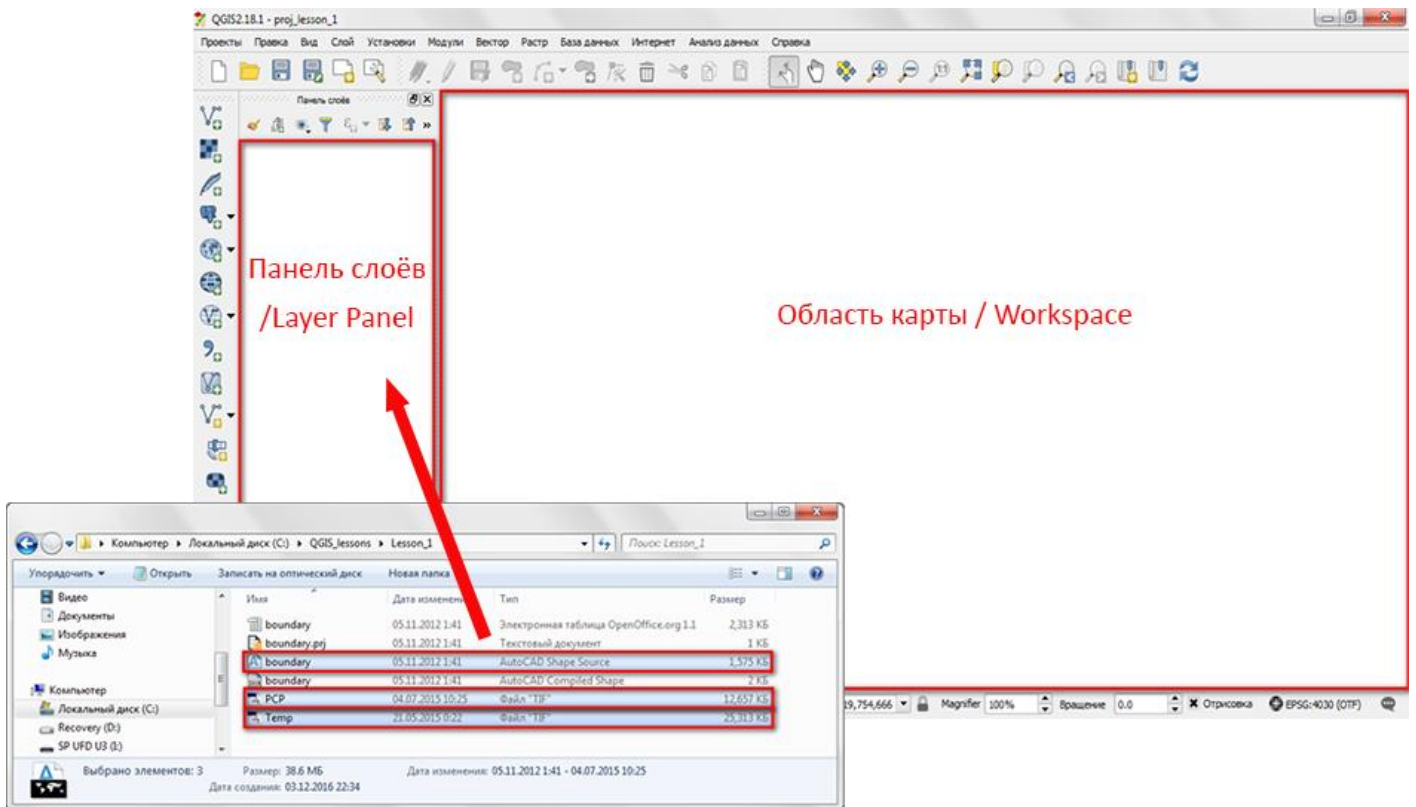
QGIS2.18.1 - proj_lesson_1

Проекты Правка Вид Слой Установки Модули Вектор Растр База данных Интернет Анализ данных Справка

Панель слоёв

Панель слоёв /Layer Panel

Область карты / Workspace

19,754,666 Magnifier 100% Вращение 0.0 Отрисовка EPSG:4030 (OTF)

Компьютер ▸ Локальный диск (C:) ▸ QGIS_lessons ▸ Lesson_1

Поиск: Lesson_1

Упорядочить ▾ Открыть Записать на оптический диск Новая папка

Видео
Документы
Изображения
Музыка

Компьютер
Локальный диск (C:)
Recovery (D:)
SP UFD U3 (I:)

| Имя | Дата изменения | Тип | Размер |
|---|---|---|---|
| boundary | 05.11.2012 1:41 | Электронная таблица OpenOffice.org 1.1 | 2,313 КБ |
| boundary.prj | 05.11.2012 1:41 | Текстовый документ | 1 КБ |
| boundary | 05.11.2012 1:41 | AutoCAD Shape Source | 1,575 КБ |
| boundary | 05.11.2012 1:41 | AutoCAD Compiled Shape | 2 КБ |
| PCP | 04.07.2015 10:25 | Файл "TIF" | 12,657 КБ |
| Temp | 21.05.2015 0:22 | Файл "TIF" | 25,313 КБ |

Выбрано элементов: 3 Размер: 38.6 МБ Дата изменения: 05.11.2012 1:41 - 04.07.2015 10:25
Дата создания: 03.12.2016 22:34